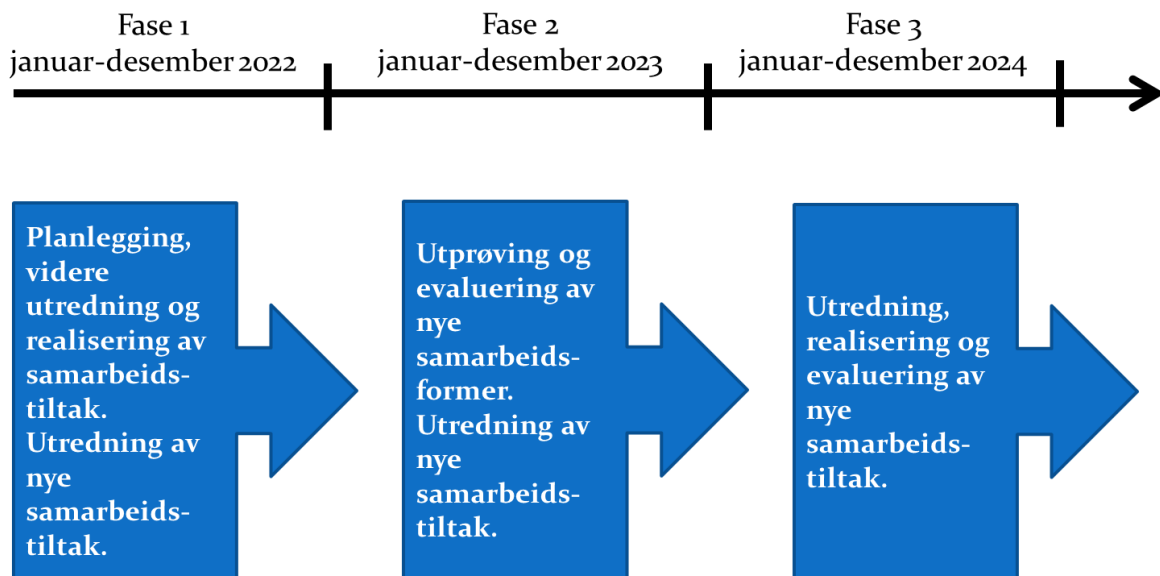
Fase 1
januar-desember 2022

Fase 2
januar-desember 2023

Fase 3
januar-desember 2024

Planlegging, videre utredning og realisering av samarbeidstiltak. Utredning av nye samarbeidstiltak.

Utprøving og evaluering av nye samarbeidsformer. Utredning av nye samarbeidstiltak.

Utredning, realisering og evaluering av nye samarbeidstiltak.